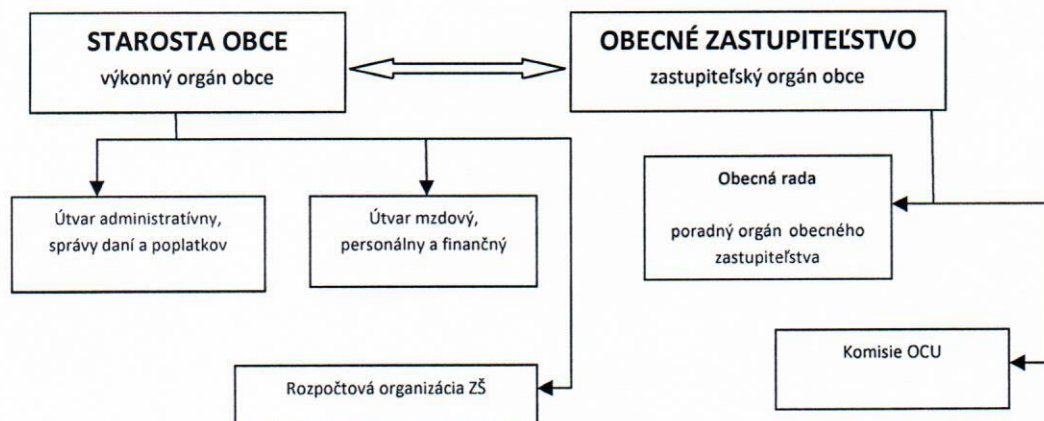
STAROSTA OBCE
výkonný orgán obce

OBECNÉ ZASTUPITEĽSTVO
zastupiteľský orgán obce

Útvar administratívny, správy daní a poplatkov

Útvar mzdový, personálny a finančný

Obecná rada

poradný orgán obecného zastupiteľstva

Komisie OCU

Rozpočtová organizácia ZŠ